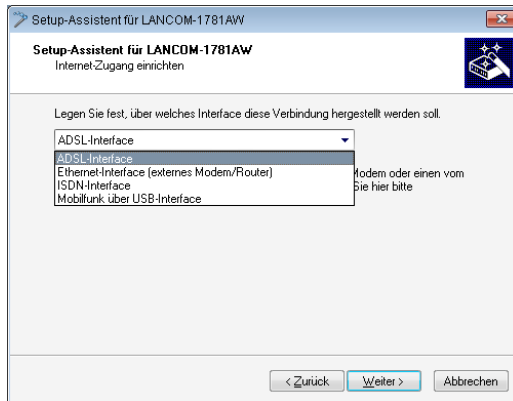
Setup-Assistent für LANCOM-1781AW

Setup-Assistent für LANCOM-1781AW
Internet-Zugang einrichten

Legen Sie fest, über welches Interface diese Verbindung hergestellt werden soll.

ADSL-Interface

ADSL-Interface
Ethernet-Interface (externes Modem/Router)
ISDN-Interface
Mobilfunk über USB-Interface

Modem oder einen vom
Sie hier bitte

< Zurück Weiter > Abbrechen